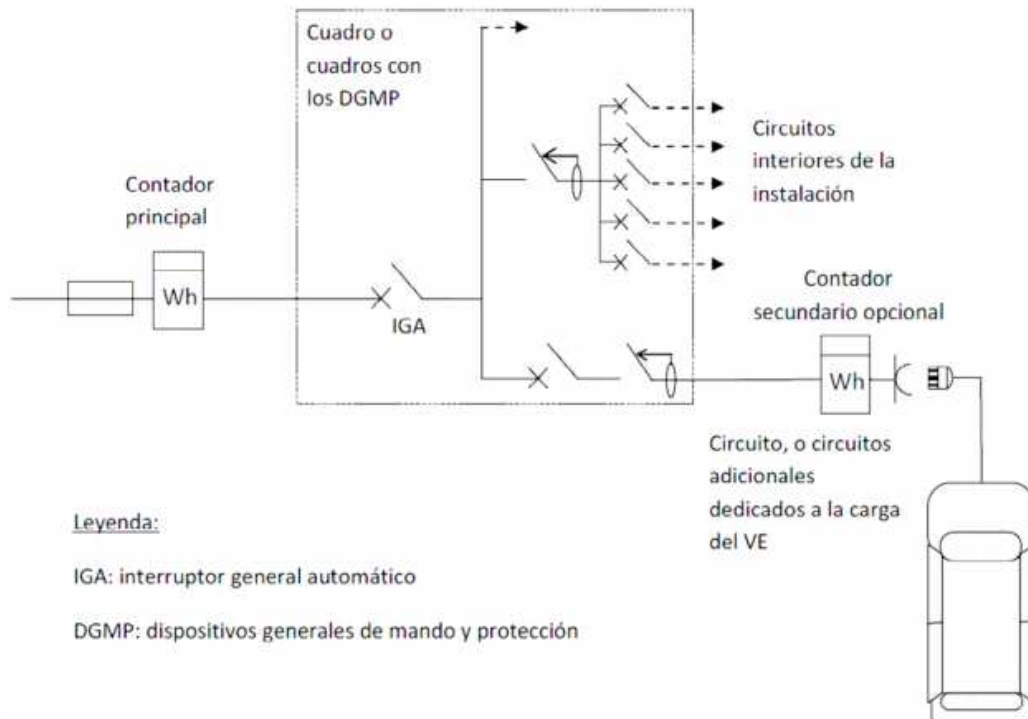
Cuadro o cuadros con los DGMP

Circuitos interiores de la instalación

Contador principal

Wh

IGA

Contador secundario opcional

Wh

Circuito, o circuitos adicionales dedicados a la carga del VE

Leyenda:

IGA: interruptor general automático

DGMP: dispositivos generales de mando y protección